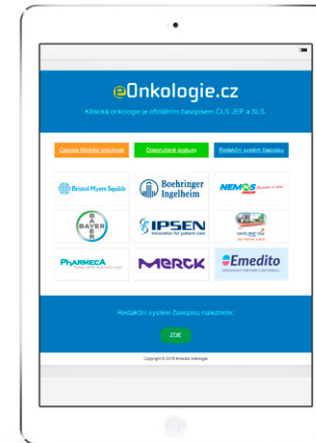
eOnkologie.cz

Klinická onkologie je oficiálním časopisem ČLS JEP a SLS

Časopis Klinická onkologie | Doporučené postupy | Redakční systém časopisu

Bristol-Myers Squibb | Boehringer Ingelheim | NEMOS | BAYER | IPSEN Innovation for patient care | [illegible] | PHARMECA | MERCK | Emedito

Redakční systém časopisu naleznete:

ZDE

Copyright © 2015 Klinická onkologie